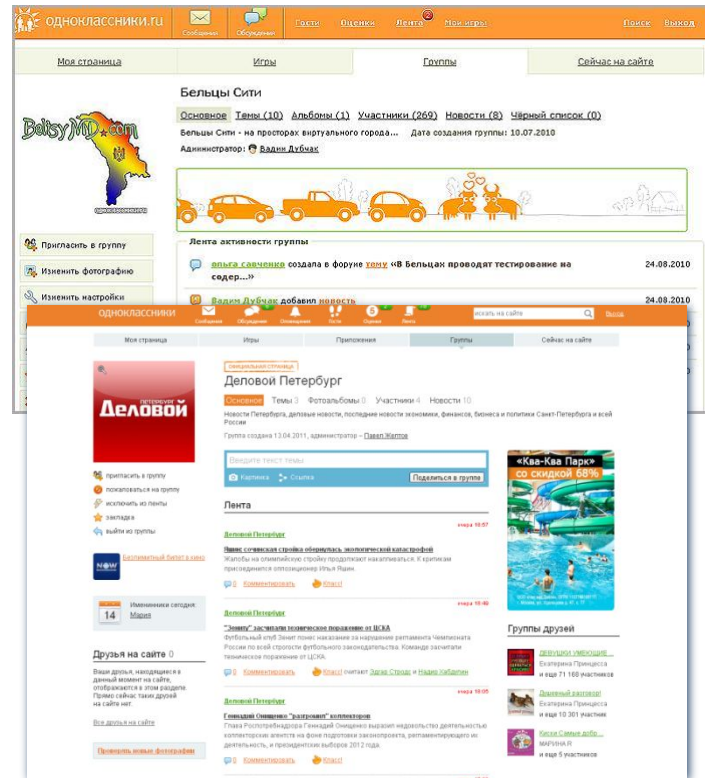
одноклассники.ru Сообщения Обсуждения Гости Оценки Лента Мои игры Поиск Выход

Моя страница Игры Группы Сейчас на сайте

BeltsyMD.com

Бельцы Сити

Основное Темы (10) Альбомы (1) Участники (269) Новости (8) Чёрный список (0)

Бельцы Сити - на просторах виртуального города... Дата создания группы: 10.07.2010

Администратор: Вадим Дубчак

Пригласить в группу

Изменить фотографию

Изменить настройки

Лента активности группы

ольга савченко создала в форуме тему «В Бельцах проводят тестирование на содер...»

24.08.2010

Вадим Дубчак добавил новость

24.08.2010

ОДНОКЛАССНИКИ Сообщения Обсуждения Оповещения Гости Оценки Лента искать на сайте Выход

Моя страница Игры Приложения Группы Сейчас на сайте

ОФИЦИАЛЬНАЯ СТРАНИЦА

Деловой Петербург

Основное Темы 3 Фотоальбомы 0 Участники 4 Новости 0

Новости Петербурга, деловые новости, последние новости экономики, финансов, бизнеса и политики Санкт-Петербурга и всей России

Группа создана 13.04.2011, администратор – Павел Желтов

Деловой

Введите текст темы

Картинка Ссылка Поделиться в группе

пригласить в группу

пожаловаться на группу

исключить из ленты

закладка

выйти из группы

Безлимитный билет в кино

Именинники сегодня: Мария

14

Друзья на сайте 0

Ваши друзья, находящиеся в данный момент на сайте, отображаются в этом разделе. Прямо сейчас таких друзей на сайте нет.

Все друзья на сайте

Проверить новые фотографии

Лента

Деловой Петербург вчера 10:57

Ямало сочинская стройка обернулась экологической катастрофой

Жалобы на олимпийскую стройку продолжают накапливаться. К критикам присоединился оппозиционер Илья Яшин.

Комментировать Класс!

Деловой Петербург вчера 10:40

"Зениту" засчитали техническое поражение от ЦСКА

Футбольный клуб Зенит понес наказание за нарушение регламента Чемпионата России по всей строгости футбольного законодательства. Команде засчитали техническое поражение от ЦСКА.

Комментировать Класс! считают Эдгар Страде и Надия Кибалин

Деловой Петербург вчера 10:05

Геннадий Онищенко "разгромил" коллекторов

Глава Роспотребнадзора Геннадий Онищенко выразил недовольство деятельностью коллекторских агентств на фоне подготовки законопроекта, регламентирующего их деятельность, и президентских выборов 2012 года.

Комментировать Класс!

«Ква-Ква Парк» со скидкой 68%

Группы друзей

ДЕВУШКИ УМЕЮЩИЕ ... Екатерина Принцесса и еще 71 168 участников

Душевный разговор! Екатерина Принцесса и еще 10 301 участник

Кисы Самые добр... МАРИНА Я и еще 9 574 участника